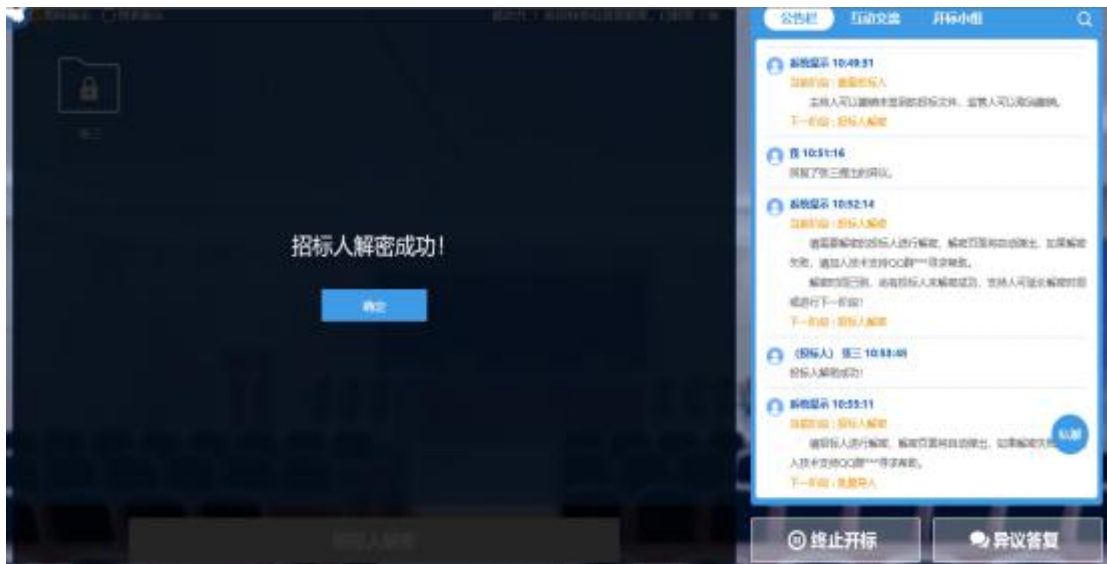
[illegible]

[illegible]

招标人解密成功!

确定

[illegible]

公告栏 互动交流 开标小组

系统提示 10:49:31
当前阶段：查看投标人
主持人可以查看本项目的投标文件，监管人可以现场查看。
下一阶段：投标人解密

我 10:51:16
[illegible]

系统提示 10:52:14
当前阶段：投标人解密
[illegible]
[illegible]
下一阶段：招标人解密

（投标人）张三 10:53:45
投标人解密成功!

系统提示 10:55:11
当前阶段：招标人解密
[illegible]
下一阶段：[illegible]

私聊

终止开标

异议答复